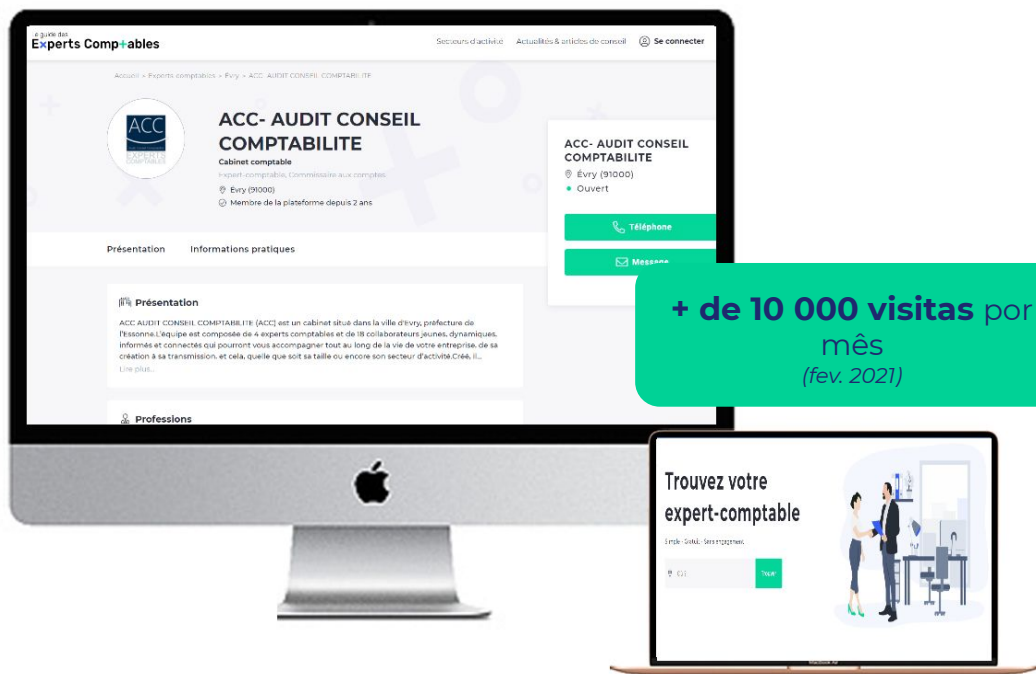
Le guide des Experts Comptables

Secteurs d'activité Actualités & articles de conseil Se connecter

Accueil > Experts-comptables > Évry > ACC- AUDIT CONSEIL COMPTABILITE

ACC EXPERTS COMPTABLES

ACC- AUDIT CONSEIL COMPTABILITE

Cabinet comptable

Expert-comptable, Commissaire aux comptes

Évry (91000)

Membre de la plateforme depuis 2 ans

ACC- AUDIT CONSEIL COMPTABILITE

Évry (91000)

Ouvert

Téléphone

Message

Présentation Informations pratiques

Présentation

ACC AUDIT CONSEIL COMPTABILITE (ACC) est un cabinet situé dans la ville d'Évry, préfecture de l'Essonne. L'équipe est composée de 4 experts comptables et de 18 collaborateurs jeunes, dynamiques, informés et connectés qui pourront vous accompagner tout au long de la vie de votre entreprise, de sa création à sa transmission, et cela, quelle que soit sa taille ou encore son secteur d'activité. Créé, il...

Lire plus...

Professions

+ de 10 000 visitas por mês
(fev. 2021)

Trouvez votre expert-comptable

Simple - Gratuit - Sans engagement

Trouver

MacBook Air